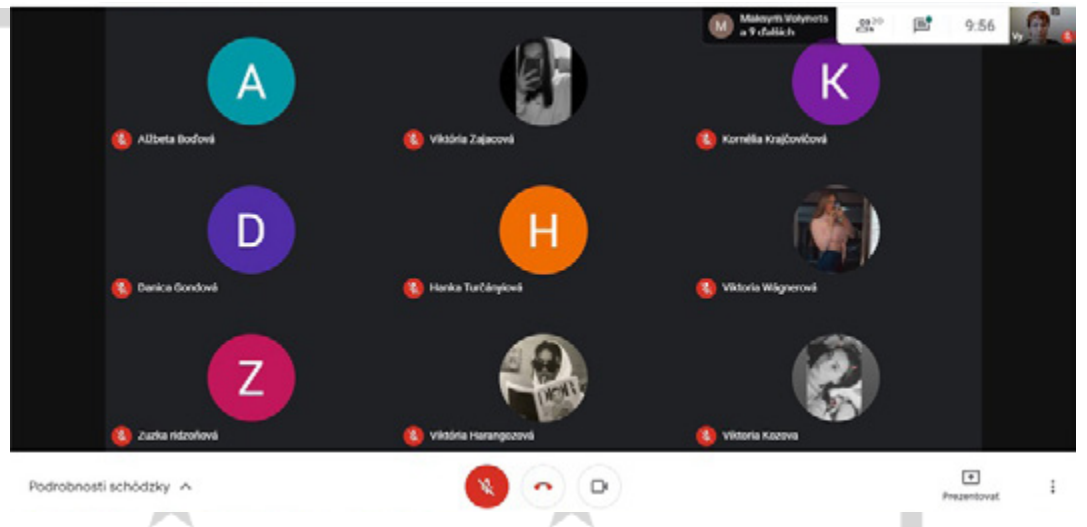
M Maksym Volynets a 9 ďalších

20

9:56

Vy

A

Alžbeta Boďová

Viktória Zajacová

K

Kornélia Krajčovičová

D

Danica Gondová

H

Hanka Turčányiová

Viktoria Wágnerová

Z

Zuzka ridzoňová

Viktória Harangozová

Viktoria Kozova

Podrobnosti schôdzky ^

Prezentovať